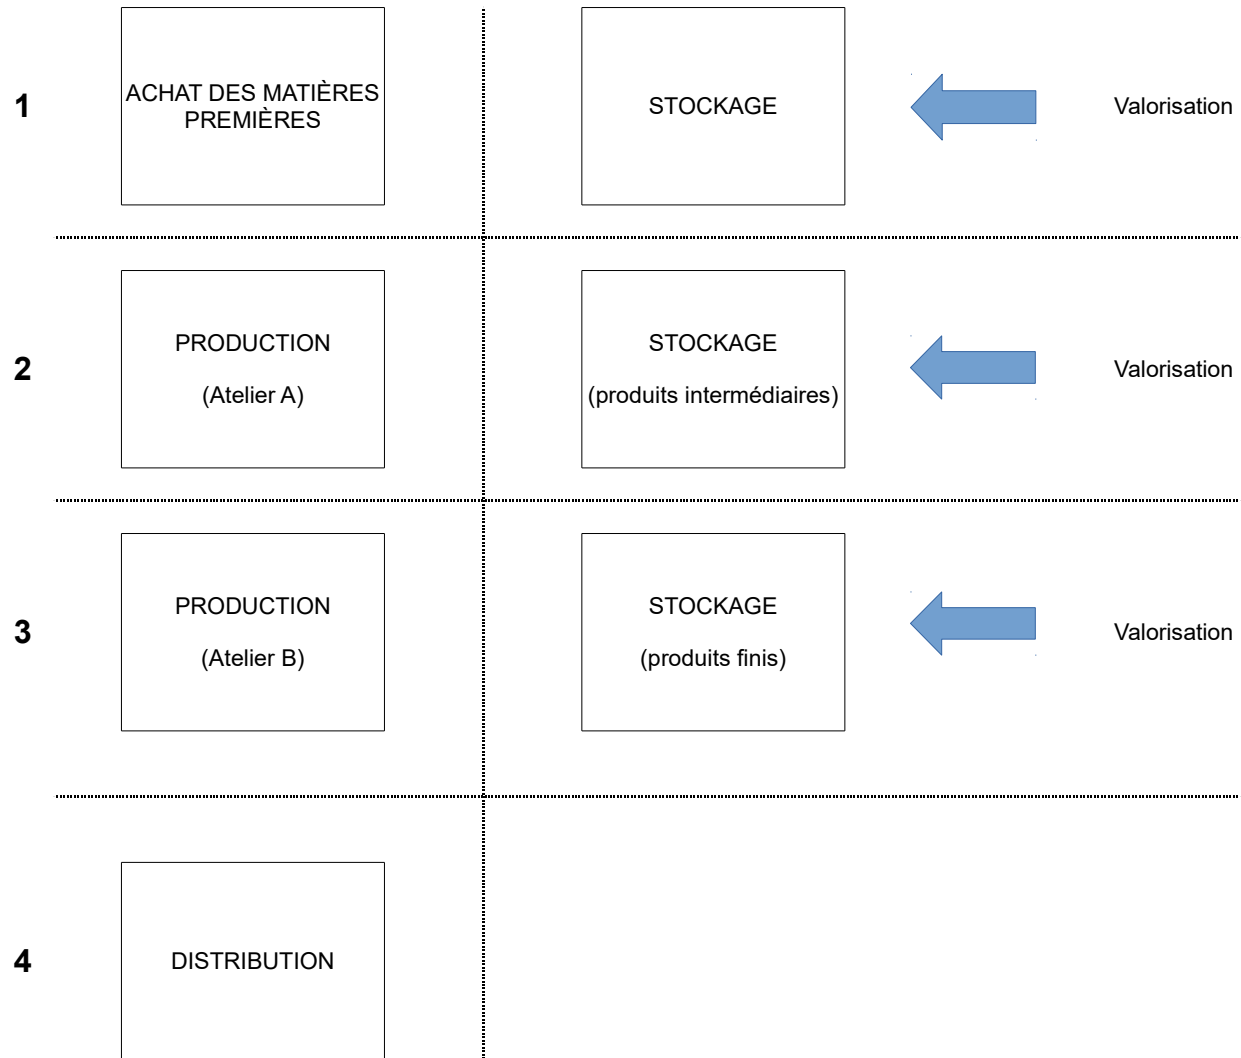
1

ACHAT DES MATIÈRES PREMIÈRES

STOCKAGE

Valorisation

2

PRODUCTION

(Atelier A)

STOCKAGE

(produits intermédiaires)

Valorisation

3

PRODUCTION

(Atelier B)

STOCKAGE

(produits finis)

Valorisation

4

DISTRIBUTION